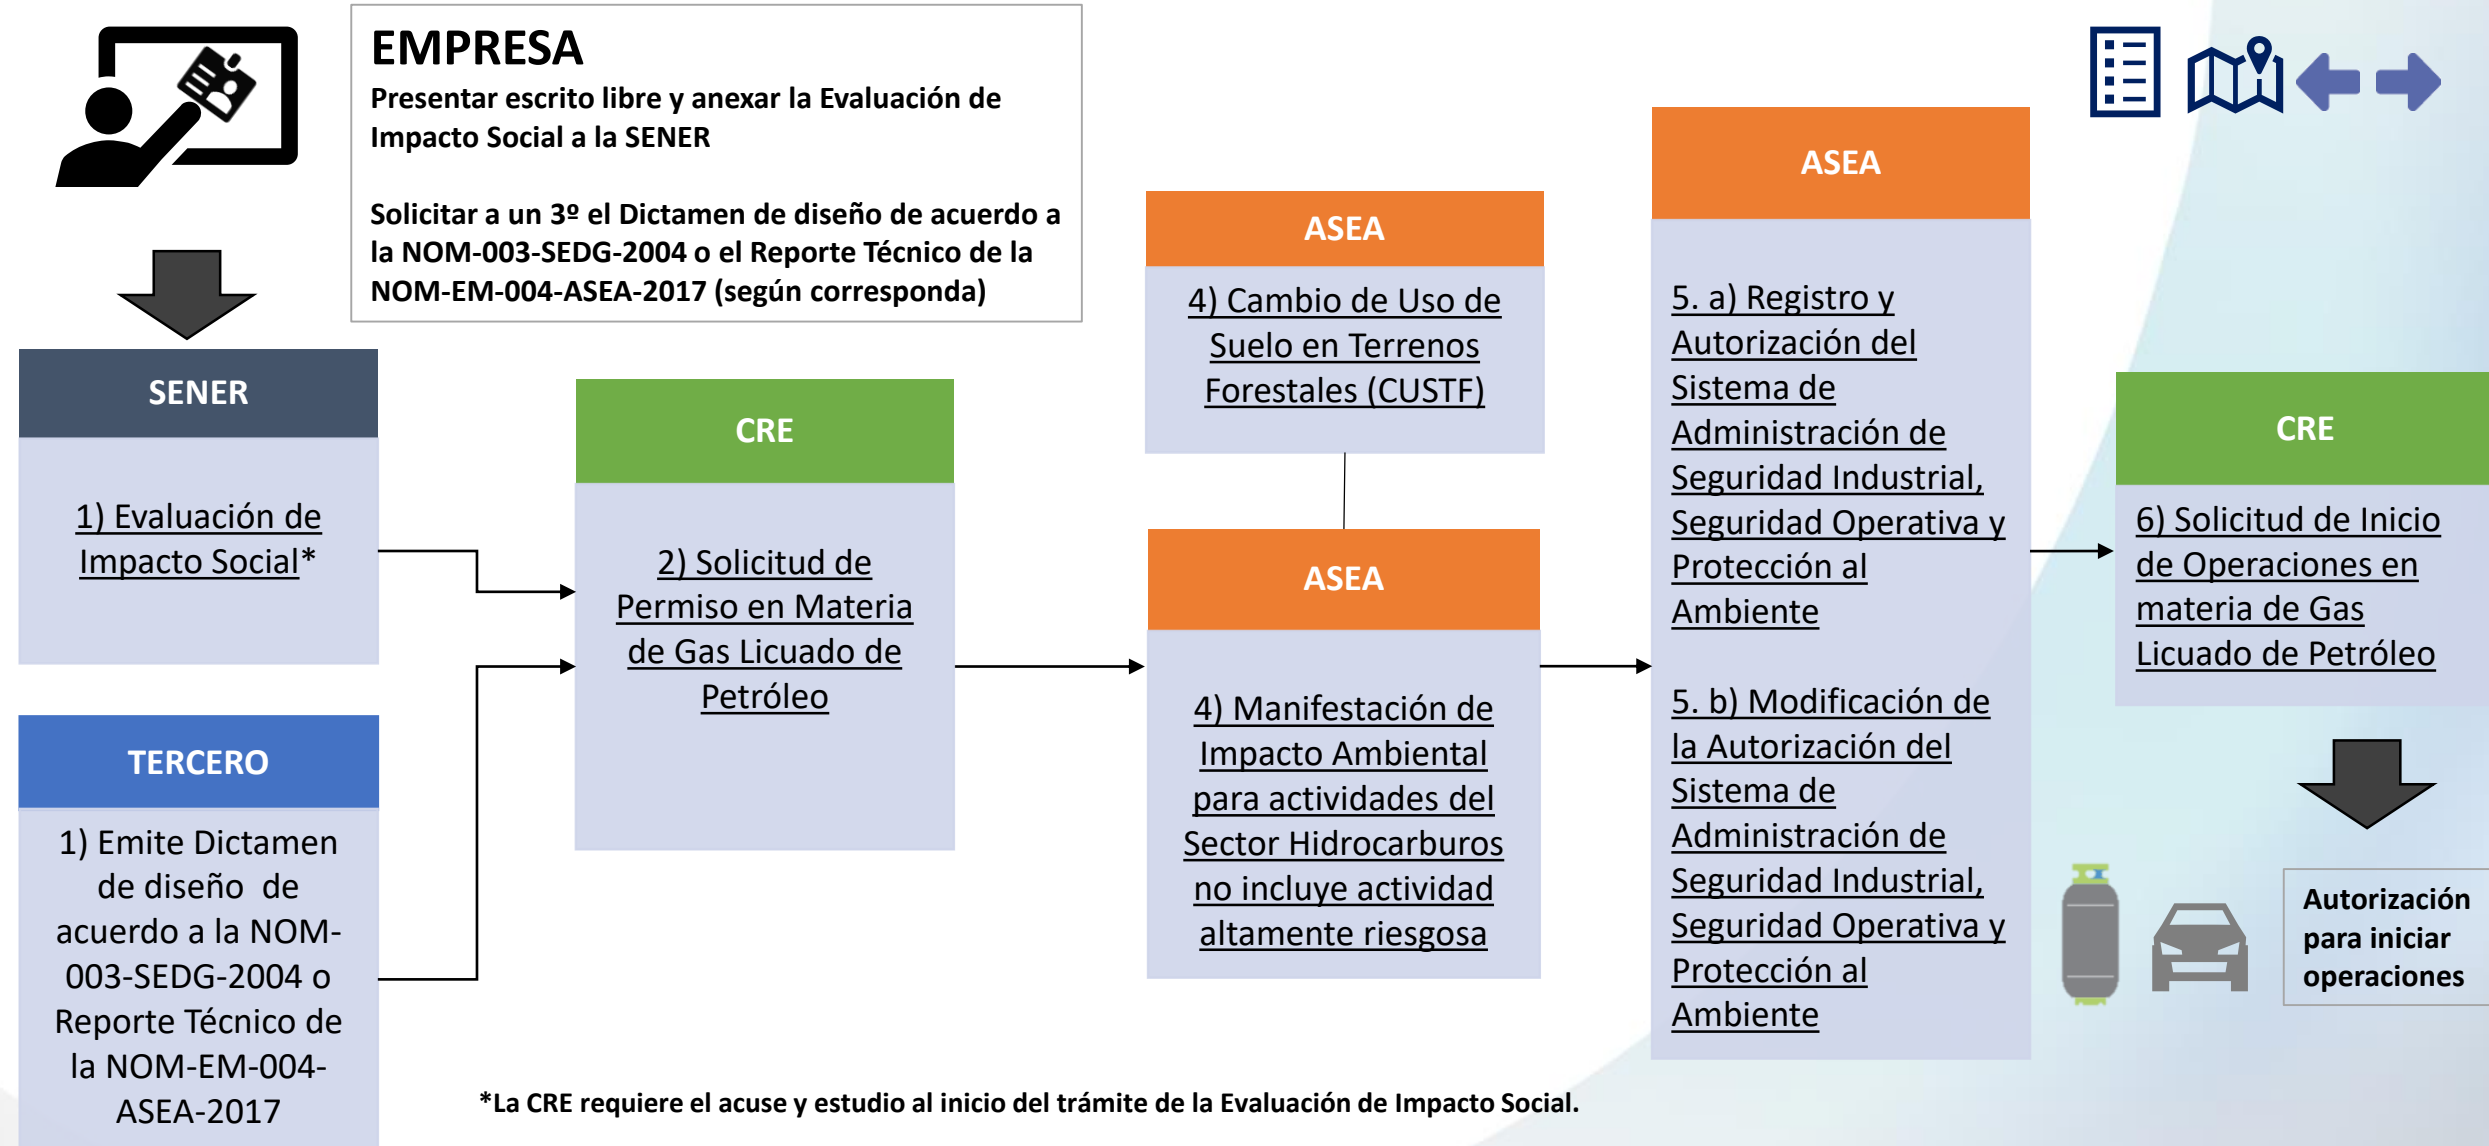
EMPRESA
Presentar escrito libre y anexar la Evaluación de Impacto Social a la SENER

Solicitar a un 3º el Dictamen de diseño de acuerdo a la NOM-003-SEDG-2004 o el Reporte Técnico de la NOM-EM-004-ASEA-2017 (según corresponda)

SENER
1) Evaluación de Impacto Social*

TERCERO
1) Emite Dictamen de diseño de acuerdo a la NOM-003-SEDG-2004 o Reporte Técnico de la NOM-EM-004-ASEA-2017

CRE
2) Solicitud de Permiso en Materia de Gas Licuado de Petróleo

ASEA
4) Cambio de Uso de Suelo en Terrenos Forestales (CUSTF)

ASEA
4) Manifestación de Impacto Ambiental para actividades del Sector Hidrocarburos no incluye actividad altamente riesgosa

ASEA
5. a) Registro y Autorización del Sistema de Administración de Seguridad Industrial, Seguridad Operativa y Protección al Ambiente

5. b) Modificación de la Autorización del Sistema de Administración de Seguridad Industrial, Seguridad Operativa y Protección al Ambiente

CRE
6) Solicitud de Inicio de Operaciones en materia de Gas Licuado de Petróleo

Autorización para iniciar operaciones

*La CRE requiere el acuse y estudio al inicio del trámite de la Evaluación de Impacto Social.